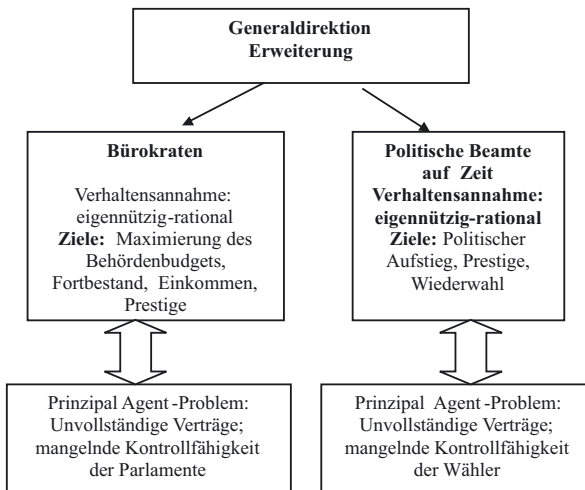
Generaldirektion Erweiterung

Bürokraten

Verhaltensannahme: eigennützig-rational
Ziele: Maximierung des Behördenbudgets, Fortbestand, Einkommen, Prestige

Politische Beamte auf Zeit
Verhaltensannahme: eigennützig-rational
Ziele: Politischer Aufstieg, Prestige, Wiederwahl

Prinzipal Agent -Problem: Unvollständige Verträge; mangelnde Kontrollfähigkeit der Parlamente

Prinzipal Agent -Problem: Unvollständige Verträge; mangelnde Kontrollfähigkeit der Wähler